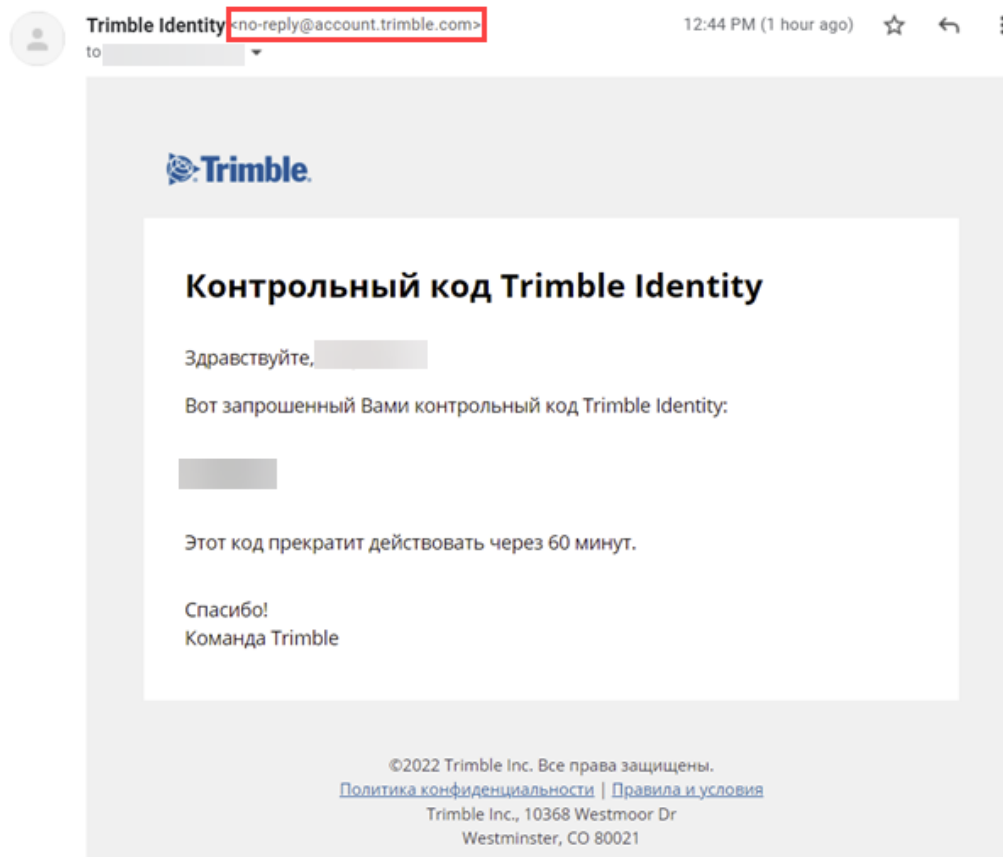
Trimble Identity <no-reply@account.trimble.com>
to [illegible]

12:44 PM (1 hour ago)

Trimble.

Контрольный код Trimble Identity

Здравствуйте, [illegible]

Вот запрошенный Вами контрольный код Trimble Identity:

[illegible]

Этот код прекратит действовать через 60 минут.

Спасибо!
Команда Trimble

©2022 Trimble Inc. Все права защищены.
Политика конфиденциальности | Правила и условия
Trimble Inc., 10368 Westmoor Dr
Westminster, CO 80021